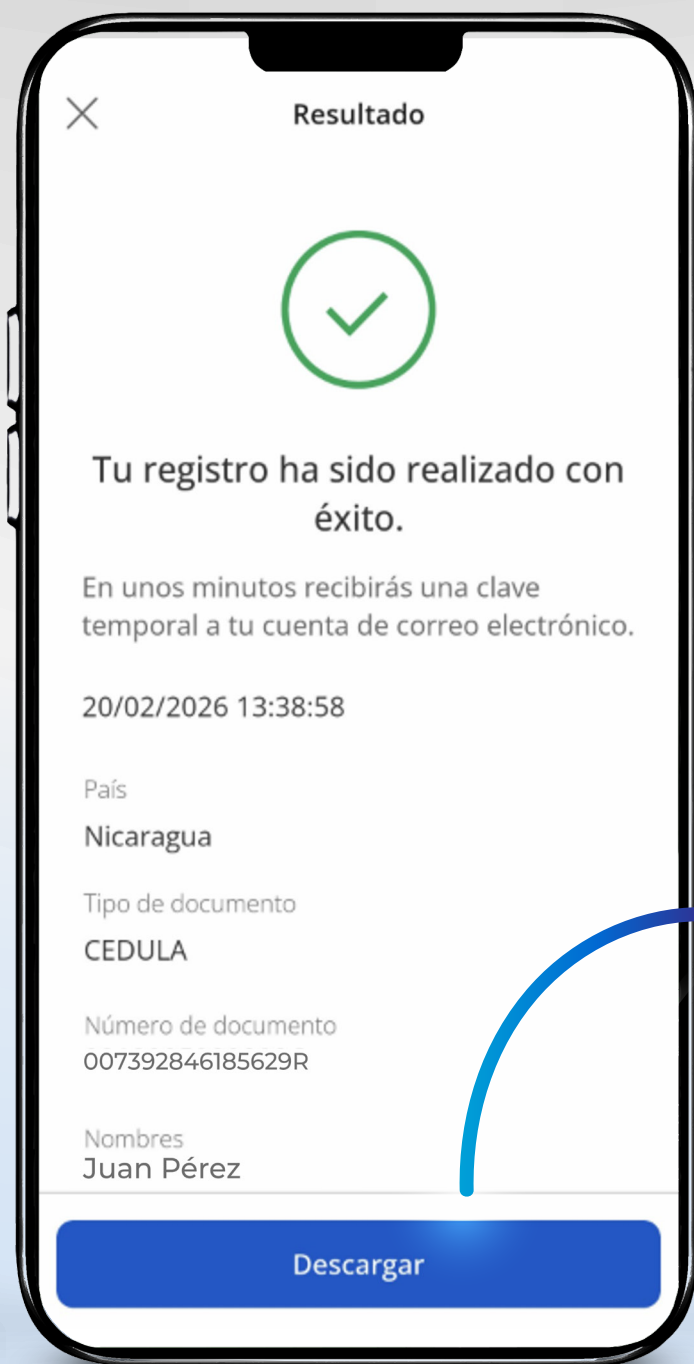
Resultado

Tu registro ha sido realizado con éxito.

En unos minutos recibirás una clave temporal a tu cuenta de correo electrónico.

20/02/2026 13:38:58

País
Nicaragua

Tipo de documento
CEDULA

Número de documento
007392846185629R

Nombres
Juan Pérez

Descargar